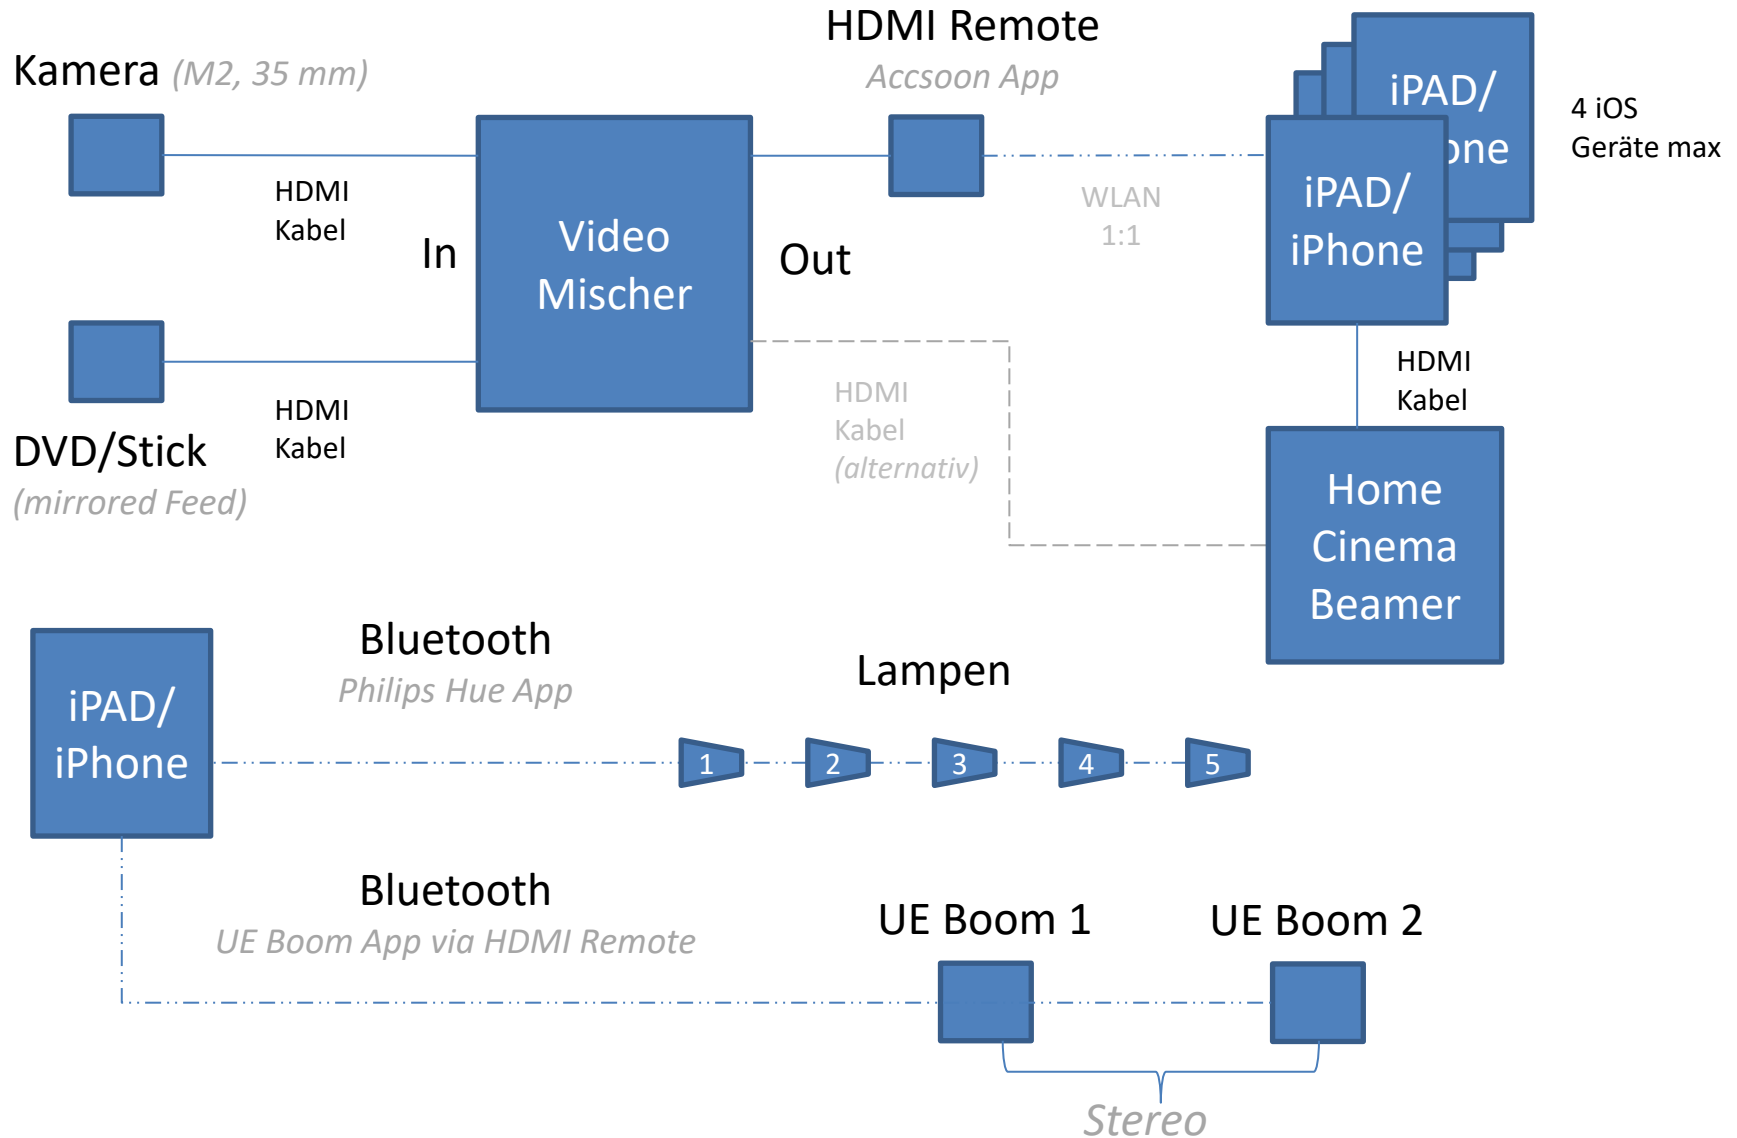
Kamera (M2, 35 mm)

HDMI Remote
Accsoon App

iPAD/
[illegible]one

4 iOS
Geräte max

HDMI
Kabel

In

Video
Mischer

Out

WLAN
1:1

iPAD/
iPhone

HDMI
Kabel

HDMI
Kabel

DVD/Stick
(mirrored Feed)

HDMI
Kabel
(alternativ)

Home
Cinema
Beamer

Bluetooth
Philips Hue App

Lampen

iPAD/
iPhone

1
2
3
4
5

Bluetooth
UE Boom App via HDMI Remote

UE Boom 1

UE Boom 2

Stereo